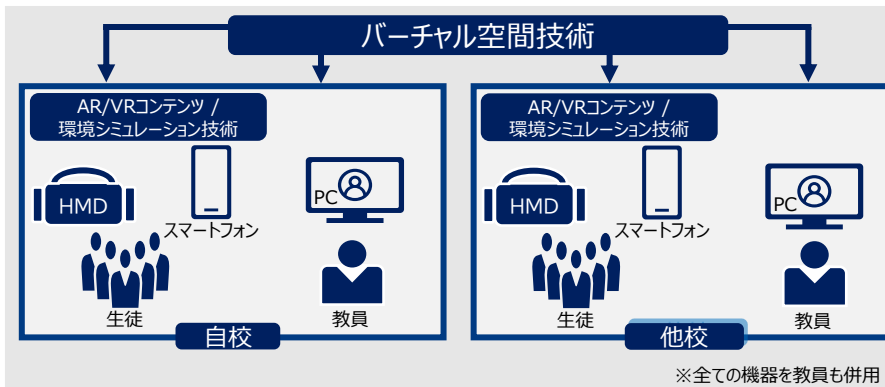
バーチャル空間技術

AR/VRコンテンツ /
環境シミュレーション技術

HMD

スマートフォン

PC

生徒

教員

自校

AR/VRコンテンツ /
環境シミュレーション技術

HMD

スマートフォン

PC

生徒

教員

他校

※全ての機器を教員も併用